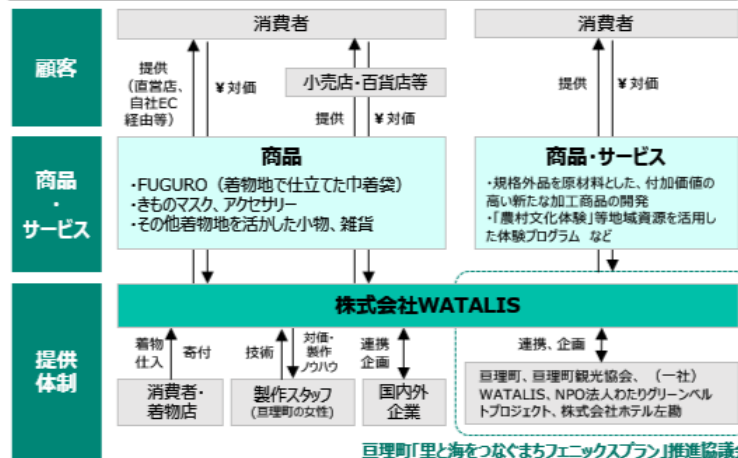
顧客

商品・サービス

提供体制

消費者

提供（直営店、自社EC経由等）

¥対価

小売店・百貨店等

提供

¥対価

消費者

提供

¥対価

商品

・FUGURO（着物地で仕立てた巾着袋）
・きものマスク、アクセサリー
・その他着物地を活かした小物、雑貨

商品・サービス

・規格外品を原材料とした、付加価値の高い新たな加工商品の開発
・「農村文化体験」等地域資源を活用した体験プログラム　など

株式会社WATALIS

着物仕入

寄付

技術

対価・製作ノウハウ

連携企画

連携、企画

消費者・着物店

製作スタッフ（亘理町の女性）

国内外企業

亘理町、亘理町観光協会、（一社）WATALIS、NPO法人わたりグリーンベルトプロジェクト、株式会社ホテル左勘

亘理町「里と海をつなぐまちフェニックスプラン」推進協議会